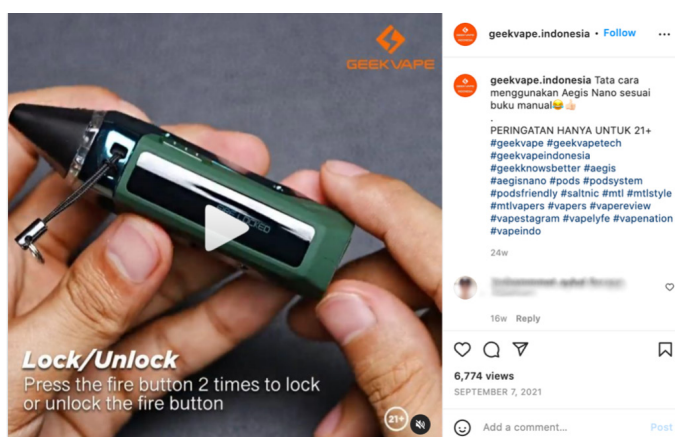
GEEKVAPE

Lock/Unlock
Press the fire button 2 times to lock or unlock the fire button

21+

geekvape.indonesia • Follow

geekvape.indonesia Tata cara menggunakan Aegis Nano sesuai buku manual😂👍
.
PERINGATAN HANYA UNTUK 21+
#geekvape #geekvapetech #geekvapeindonesia #geekknowsbetter #aegis #aegisnano #pods #podsystem #podsfriendly #saltnic #mtl #mtlstyle #mtlvapers #vapers #vapereview #vapestagram #vapelyfe #vapenation #vapeindo

24w

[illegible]

16w Reply

6,774 views
SEPTEMBER 7, 2021

Add a comment...
Post